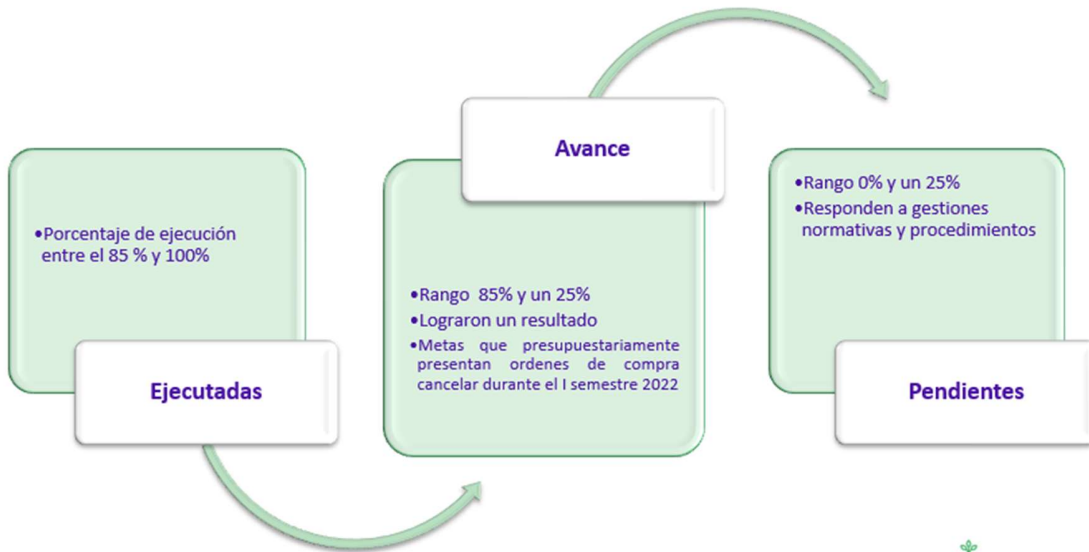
•Porcentaje de ejecución entre el 85 % y 100%

Ejecutadas

Avance

•Rango 85% y un 25%
•Lograron un resultado
•Metas que presupuestariamente presentan ordenes de compra cancelar durante el I semestre 2022

•Rango 0% y un 25%
•Responden a gestiones normativas y procedimientos

Pendientes